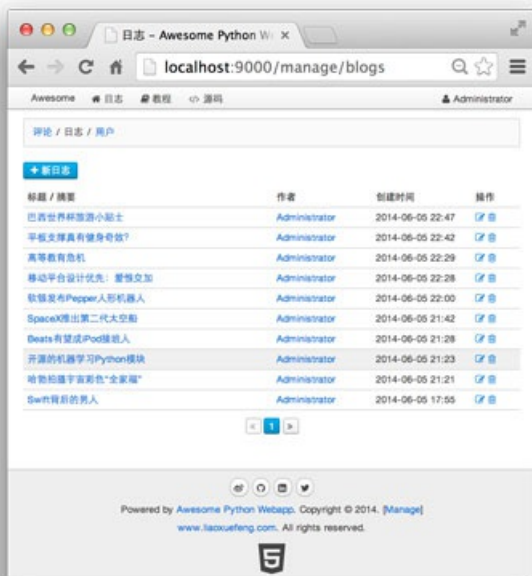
日志 - Awesome Python W ×

localhost:9000/manage/blogs

Awesome 日志 教程 源码 Administrator

评论 / 日志 / 用户

+ 新日志

| 标题 / 摘要 | 作者 | 创建时间 | 操作 |
|---|---|---|---|
| 巴西世界杯旅游小贴士 | Administrator | 2014-06-05 22:47 | |
| 平板支撑真有健身奇效? | Administrator | 2014-06-05 22:42 | |
| 高等教育危机 | Administrator | 2014-06-05 22:29 | |
| 移动平台设计优先：爱恨交加 | Administrator | 2014-06-05 22:28 | |
| 软银发布Pepper人形机器人 | Administrator | 2014-06-05 22:00 | |
| SpaceX推出第二代太空船 | Administrator | 2014-06-05 21:42 | |
| Beats有望成iPod接班人 | Administrator | 2014-06-05 21:28 | |
| 开源的机器学习Python模块 | Administrator | 2014-06-05 21:23 | |
| 哈勃拍摄宇宙彩色"全家福" | Administrator | 2014-06-05 21:21 | |
| Swift背后的男人 | Administrator | 2014-06-05 17:55 | |

« 1 »

Powered by Awesome Python Webapp. Copyright © 2014. [Manage]

www.liaoxuefeng.com. All rights reserved.

5